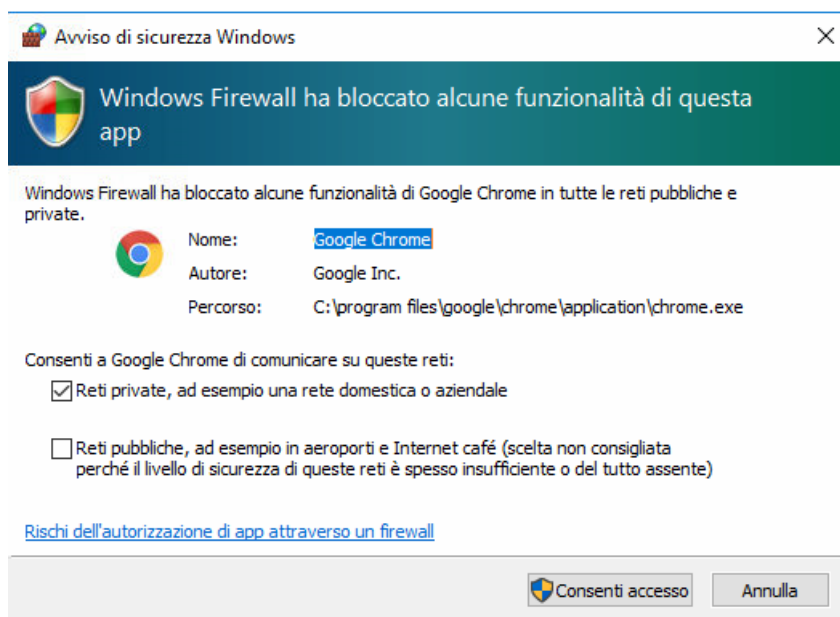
Avviso di sicurezza Windows

Windows Firewall ha bloccato alcune funzionalità di questa app

Windows Firewall ha bloccato alcune funzionalità di Google Chrome in tutte le reti pubbliche e private.

| Nome: | Google Chrome |
|---|---|
| Autore: | Google Inc. |
| Percorso: | C:\program files\google\chrome\application\chrome.exe |

Consenti a Google Chrome di comunicare su queste reti:

Reti private, ad esempio una rete domestica o aziendale

Reti pubbliche, ad esempio in aeroporti e Internet café (scelta non consigliata perché il livello di sicurezza di queste reti è spesso insufficiente o del tutto assente)

Rischi dell'autorizzazione di app attraverso un firewall

Consenti accesso

Annulla